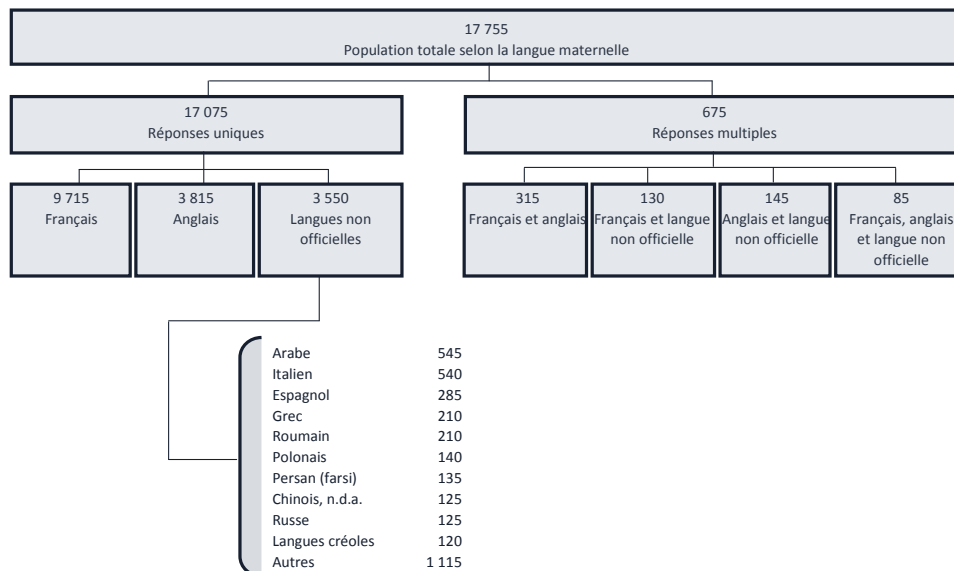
17 755
Population totale selon la langue maternelle

17 075
Réponses uniques

675
Réponses multiples

9 715
Français

3 815
Anglais

3 550
Langues non officielles

315
Français et anglais

130
Français et langue non officielle

145
Anglais et langue non officielle

85
Français, anglais et langue non officielle

| | |
|---|---|
| Arabe | 545 |
| Italien | 540 |
| Espagnol | 285 |
| Grec | 210 |
| Roumain | 210 |
| Polonais | 140 |
| Persan (farsi) | 135 |
| Chinois, n.d.a. | 125 |
| Russe | 125 |
| Langues créoles | 120 |
| Autres | 1 115 |